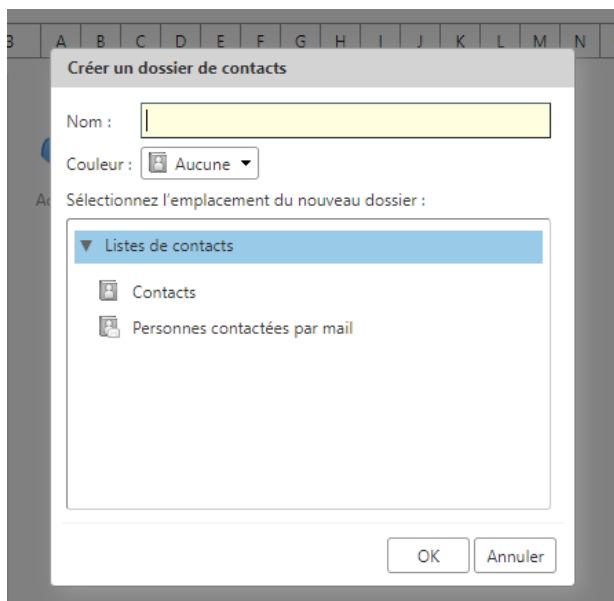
B A B C D E F G H I J K L M N

Créer un dossier de contacts

Nom :

Couleur : Aucune

Sélectionnez l'emplacement du nouveau dossier :

Listes de contacts

Contacts

Personnes contactées par mail

OK Annuler